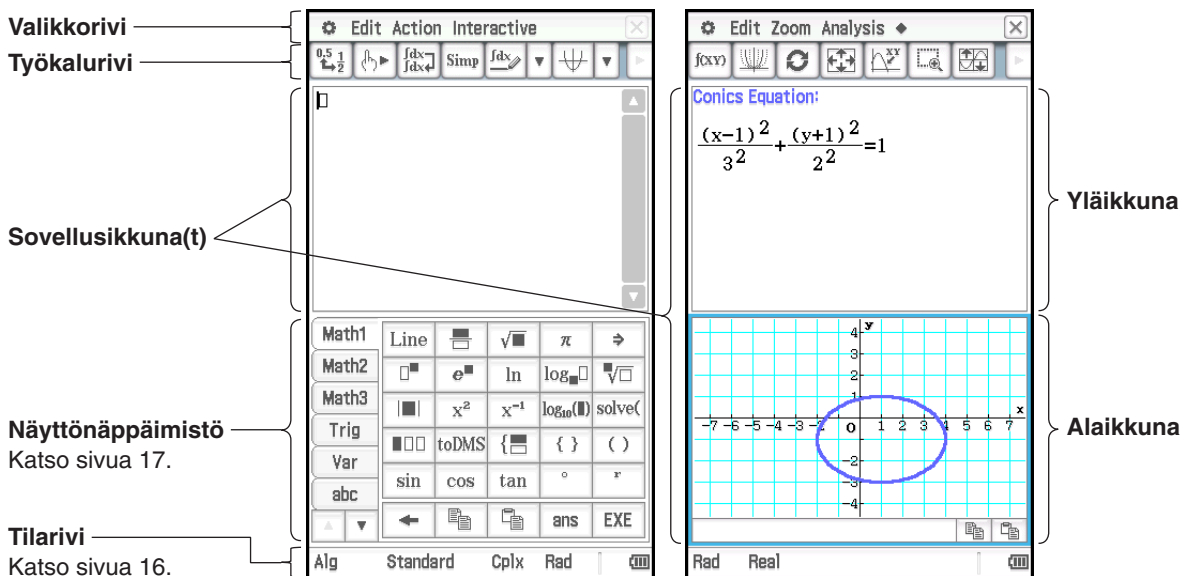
Valikkorivi
Työkalurivi
Sovellusikkuna(t)
Näyttönäppäimistö
Katso sivua 17.
Tilarivi
Katso sivua 16.

Edit Action Interactive

Simp

Math1
Math2
Math3
Trig
Var
abc

| Line | | $\sqrt{\blacksquare}$ | $\pi$ | ⇒ |
|---|---|---|---|---|
| | $e^{\blacksquare}$ | ln | $\log_{\blacksquare}$ | $\sqrt[\blacksquare]{\square}$ |
| $\lvert\blacksquare\rvert$ | $x^2$ | $x^{-1}$ | $\log_{10}(\blacksquare)$ | solve( |
| | toDMS | | { } | ( ) |
| sin | cos | tan | ° | r |
| ← | | | ans | EXE |

Alg Standard Cplx Rad

Edit Zoom Analysis

f(XY)

Conics Equation:
$\frac{(x-1)^2}{3^2}+\frac{(y+1)^2}{2^2}=1$

y
4
3
2
1
x
−7 −6 −5 −4 −3 −2 O 1 2 3 4 5 6 7
−2
−3
−4

Rad Real

Yläikkuna
Alaikkuna